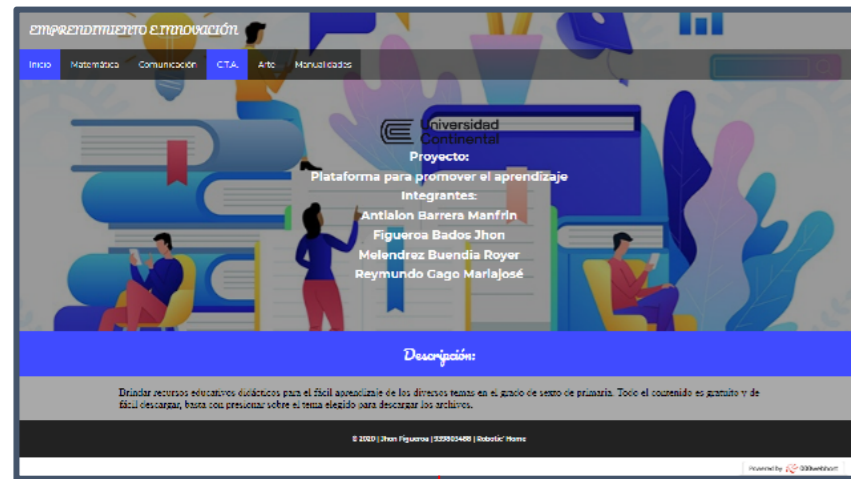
EMPRENDIMIENTO E INNOVACIÓN

Inicio Matemática Comunicación C.T.A. Arte Manualidades

Universidad Continental

Proyecto:
Plataforma para promover el aprendizaje
Integrantes:
Antialon Barrera Manfrin
Figueroa Bados Jhon
Melendrez Buendia Royer
Reymundo Gago Mariajosé

Descripción:

Brindar recursos educativos didácticos para el fácil aprendizaje de los diversos temas en el grado de sexto de primaria. Todo el contenido es gratuito y de fácil descargar, basta con presionar sobre el tema elegido para descargar los archivos.

© 2020 | Jhon Figueroa | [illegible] | Robotic' Home

Powered by 000webhost